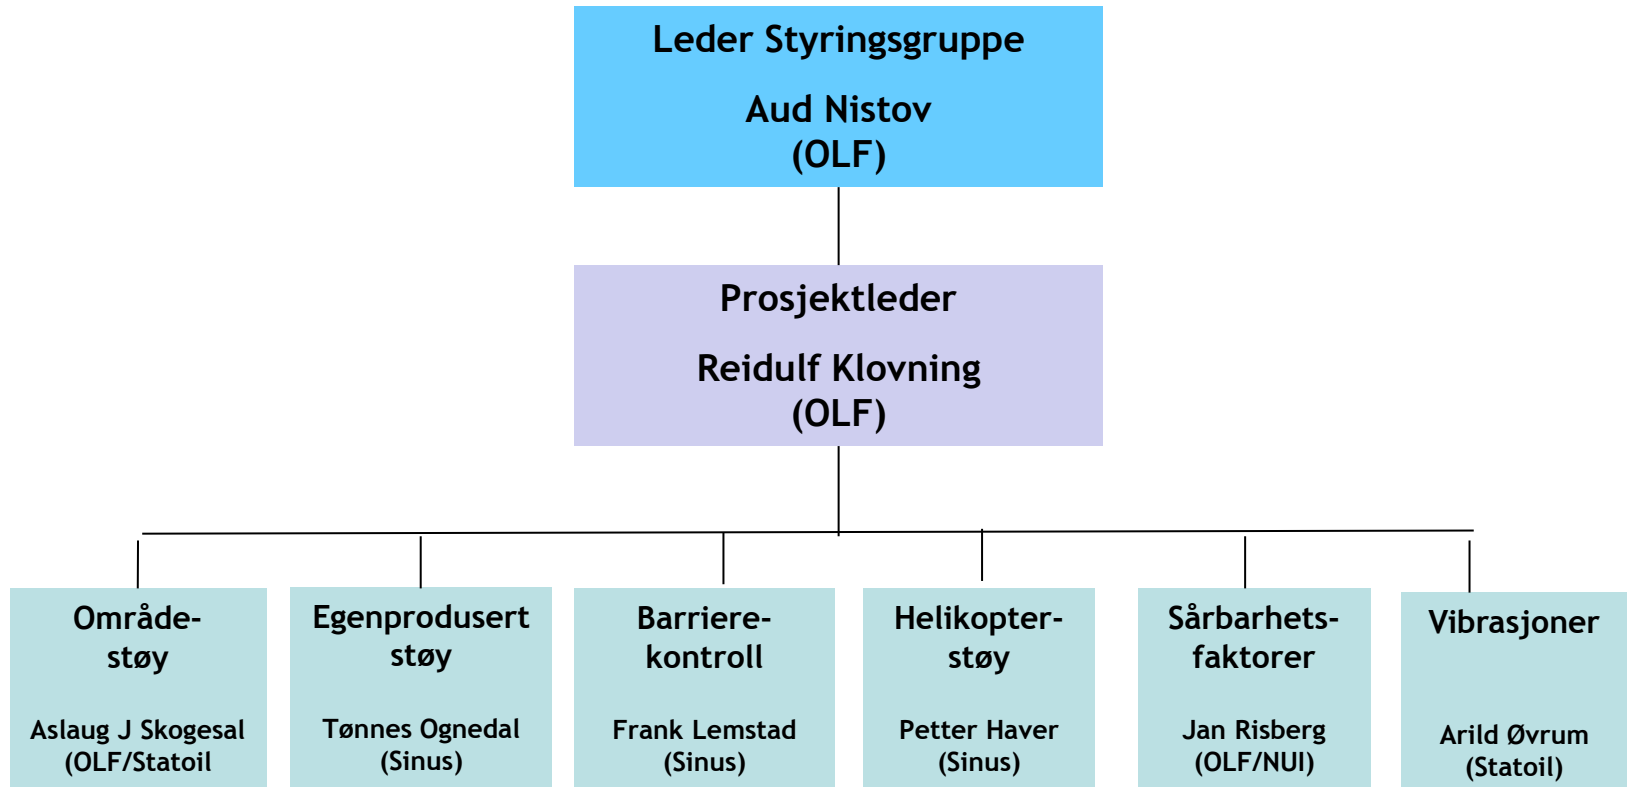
Leder Styringsgruppe

Aud Nistov
(OLF)

Prosjektleder

Reidulf Klovning
(OLF)

Område-støy

Aslaug J Skogesal
(OLF/Statoil

Egenprodusert støy

Tønnes Ognedal
(Sinus)

Barriere-kontroll

Frank Lemstad
(Sinus)

Helikopter-støy

Petter Haver
(Sinus)

Sårbarhets-faktorer

Jan Risberg
(OLF/NUI)

Vibrasjoner

Arild Øvrum
(Statoil)